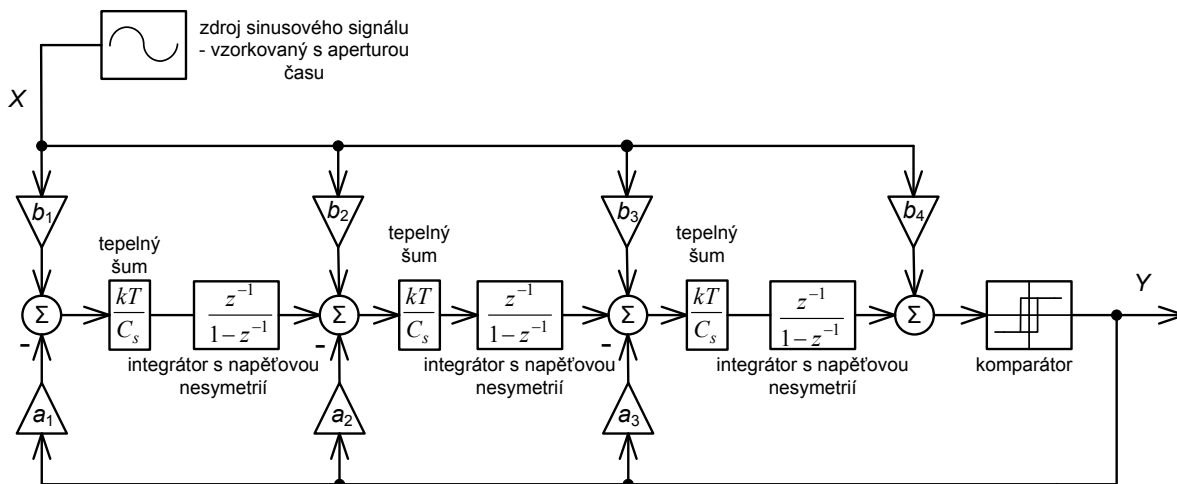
zdroj sinusového signálu - vzorkovaný s aperturou času

$X$

$b_1$

$b_2$

$b_3$

$b_4$

tepelný šum

$\Sigma$

$\frac{kT}{C_s}$

$\frac{z^{-1}}{1-z^{-1}}$

-

integrátor s napěťovou nesymetrií

tepelný šum

$\Sigma$

$\frac{kT}{C_s}$

$\frac{z^{-1}}{1-z^{-1}}$

-

integrátor s napěťovou nesymetrií

tepelný šum

$\Sigma$

$\frac{kT}{C_s}$

$\frac{z^{-1}}{1-z^{-1}}$

-

integrátor s napěťovou nesymetrií

$\Sigma$

komparátor

$Y$

$a_1$

$a_2$

$a_3$